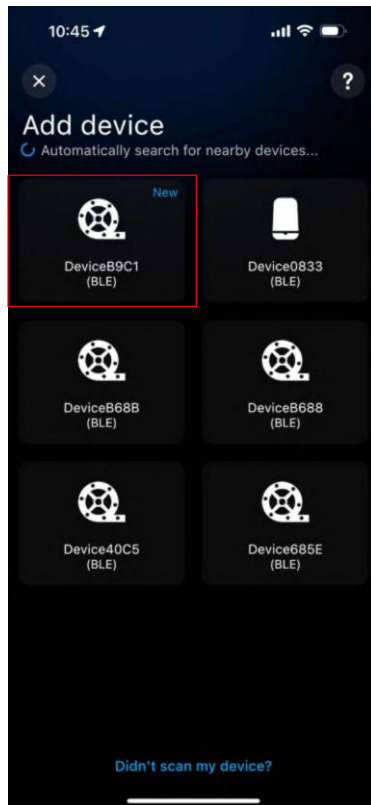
10:45

×

?

Add device

Automatically search for nearby devices...

New

DeviceB9C1
(BLE)

Device0833
(BLE)

DeviceB68B
(BLE)

DeviceB688
(BLE)

Device40C5
(BLE)

Device685E
(BLE)

Didn't scan my device?